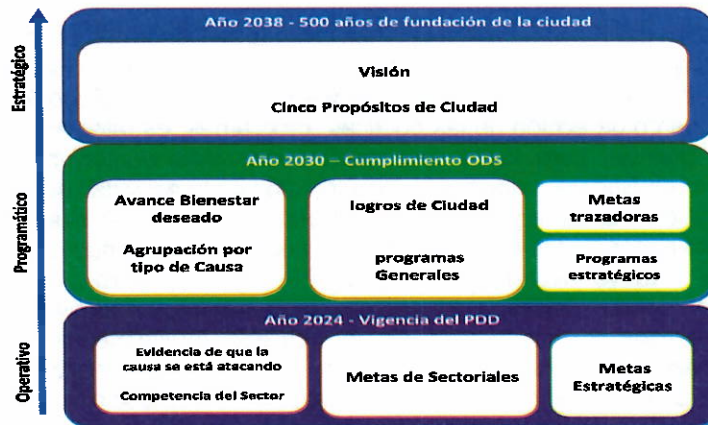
Estratégico

Año 2038 - 500 años de fundación de la ciudad

Visión

Cinco Propósitos de Ciudad

Programático

Año 2030 – Cumplimiento ODS

Avance Bienestar deseado

Agrupación por tipo de Causa

logros de Ciudad

programas Generales

Metas trazadoras

Programas estratégicos

Operativo

Año 2024 - Vigencia del PDD

Evidencia de que la causa se está atacando

Competencia del Sector

Metas de Sectoriales

Metas Estratégicas